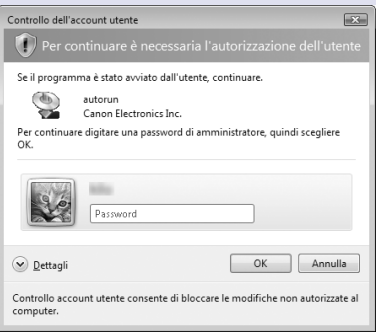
Controllo dell'account utente

Per continuare è necessaria l'autorizzazione dell'utente

Se il programma è stato avviato dall'utente, continuare.

autorun
Canon Electronics Inc.

Per continuare digitare una password di amministratore, quindi scegliere OK.

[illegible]
Password

Dettagli

OK
Annulla

Controllo account utente consente di bloccare le modifiche non autorizzate al computer.